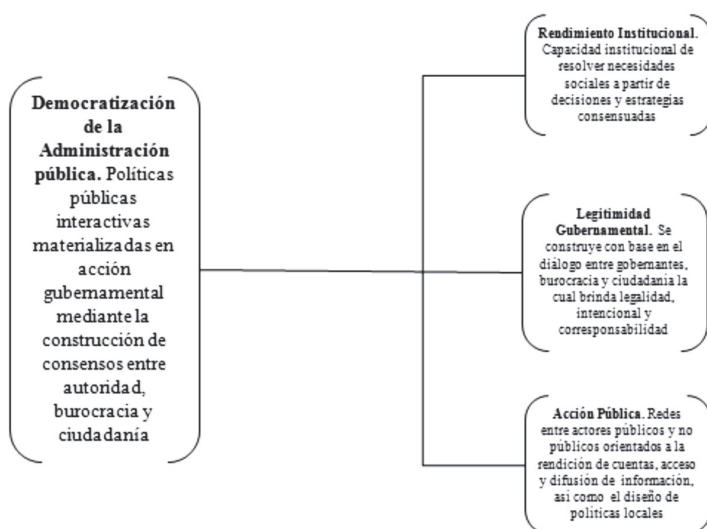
Democratización de la Administración pública. Políticas públicas interactivas materializadas en acción gubernamental mediante la construcción de consensos entre autoridad, burocracia y ciudadanía

Rendimiento Institucional. Capacidad institucional de resolver necesidades sociales a partir de decisiones y estrategias consensuadas

Legitimidad Gubernamental. Se construye con base en el diálogo entre gobernantes, burocracia y ciudadanía la cual brinda legalidad, intencional y corresponsabilidad

Acción Pública. Redes entre actores públicos y no públicos orientados a la rendición de cuentas, acceso y difusión de información, así como el diseño de políticas locales